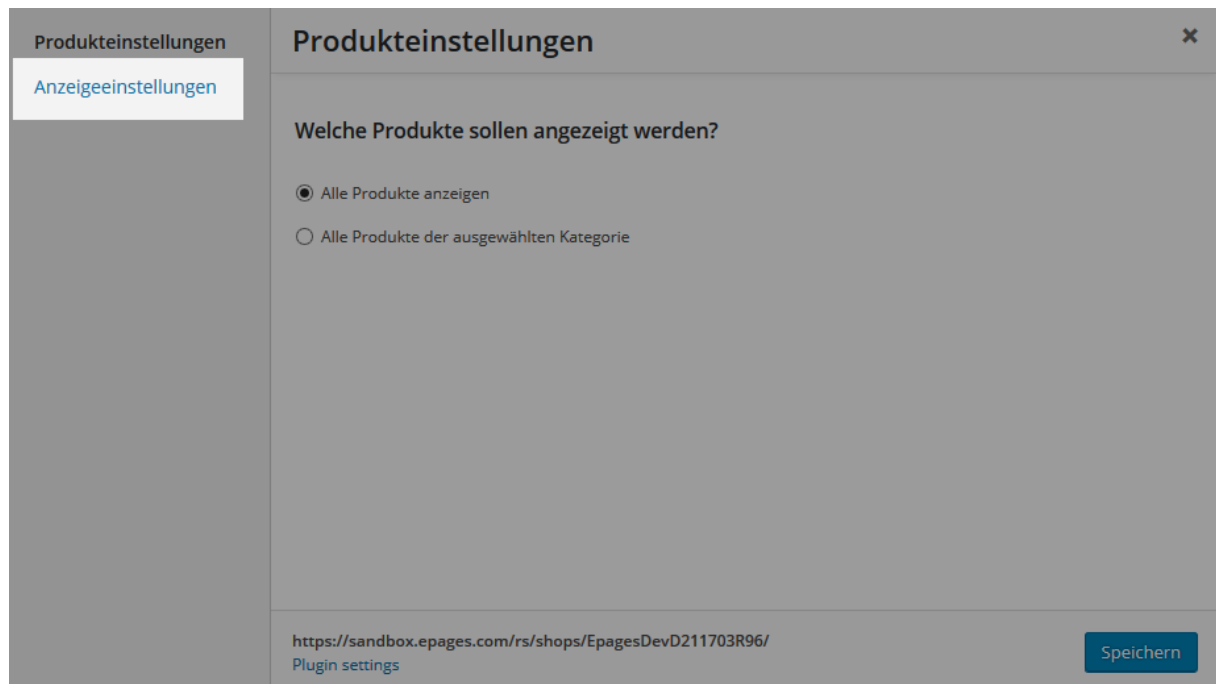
Produkteinstellungen
Anzeigeeinstellungen

Produkteinstellungen

×

Welche Produkte sollen angezeigt werden?

Alle Produkte anzeigen

Alle Produkte der ausgewählten Kategorie

https://sandbox.epages.com/rs/shops/EpagesDevD211703R96/
Plugin settings

Speichern